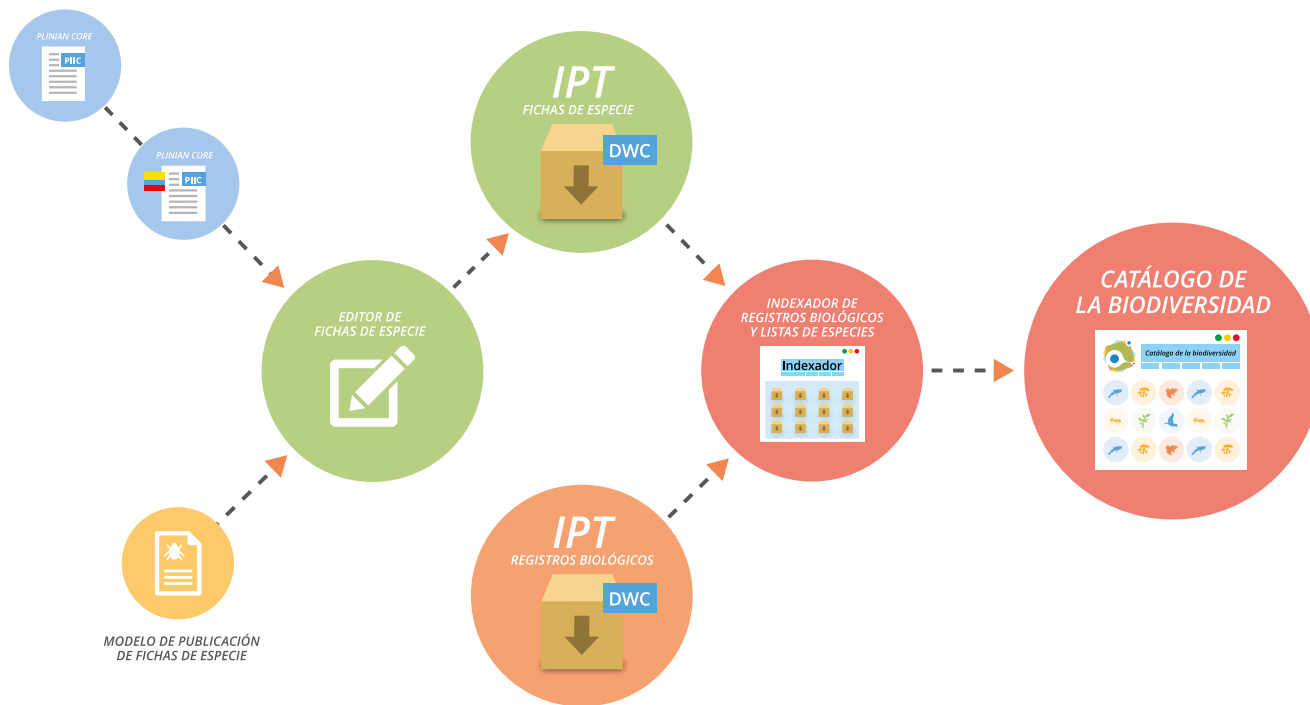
PLINIAN CORE
PlIC

PLINIAN CORE
PlIC

IPT
FICHAS DE ESPECIE
DWC

EDITOR DE FICHAS DE ESPECIE

INDEXADOR DE REGISTROS BIOLÓGICOS Y LISTAS DE ESPECIES
Indexador

CATÁLOGO DE LA BIODIVERSIDAD
Catálogo de la biodiversidad

IPT
REGISTROS BIOLÓGICOS
DWC

MODELO DE PUBLICACIÓN DE FICHAS DE ESPECIE